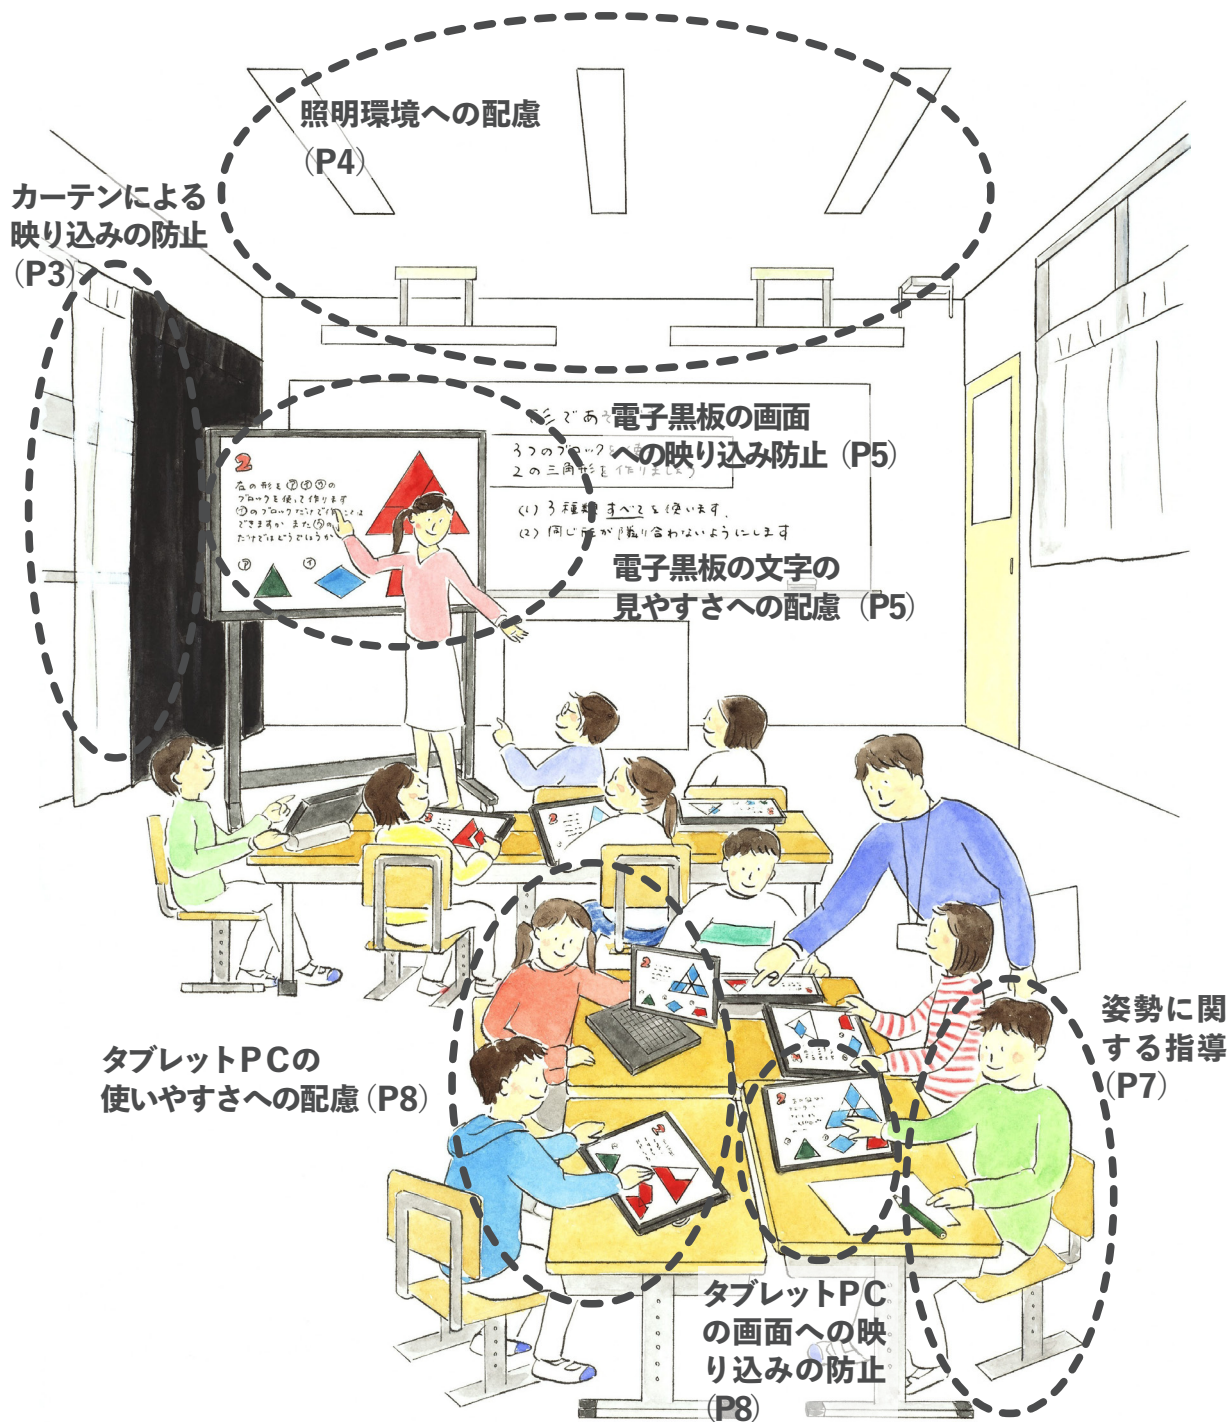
照明環境への配慮（P4）

カーテンによる映り込みの防止（P3）

電子黒板の画面への映り込み防止（P5）

電子黒板の文字の見やすさへの配慮（P5）

形であそ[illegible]
3つのブロック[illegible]
2の三角形を作りましょう
(1) 3種類すべてを使います。
(2) 同じ形が隣り合わないようにします

2
右の形を㋐㋑㋒のブロックを使って作ります
㋐のブロックだけで作ることはできますか また㋐の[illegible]だけではどうですか
㋐

姿勢に関する指導（P7）

タブレットPCの使いやすさへの配慮（P8）

タブレットPCの画面への映り込みの防止（P8）